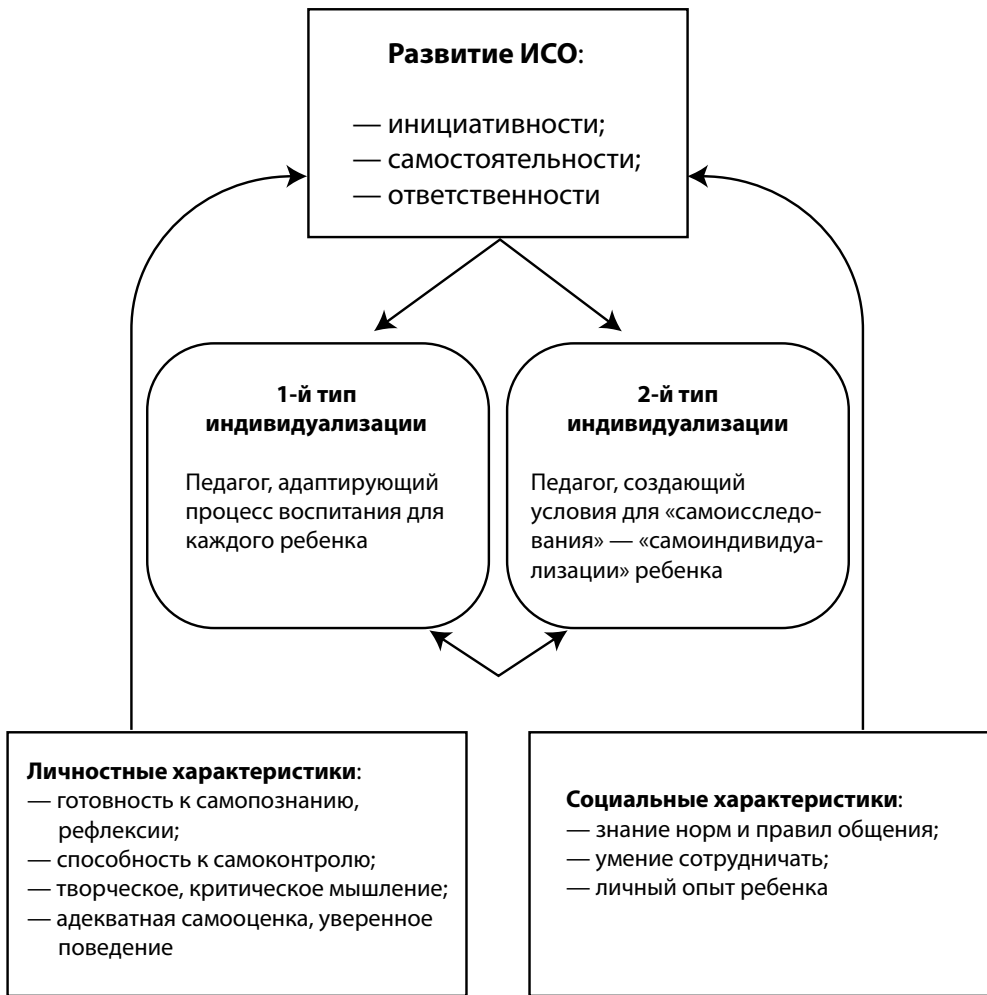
**Развитие ИСО**:

— инициативности;
— самостоятельности;
— ответственности

**1-й тип индивидуализации**

Педагог, адаптирующий процесс воспитания для каждого ребенка

**2-й тип индивидуализации**

Педагог, создающий условия для «самоисследования» — «самоиндивидуализации» ребенка

**Личностные характеристики**:
— готовность к самопознанию, рефлексии;
— способность к самоконтролю;
— творческое, критическое мышление;
— адекватная самооценка, уверенное поведение

**Социальные характеристики**:
— знание норм и правил общения;
— умение сотрудничать;
— личный опыт ребенка